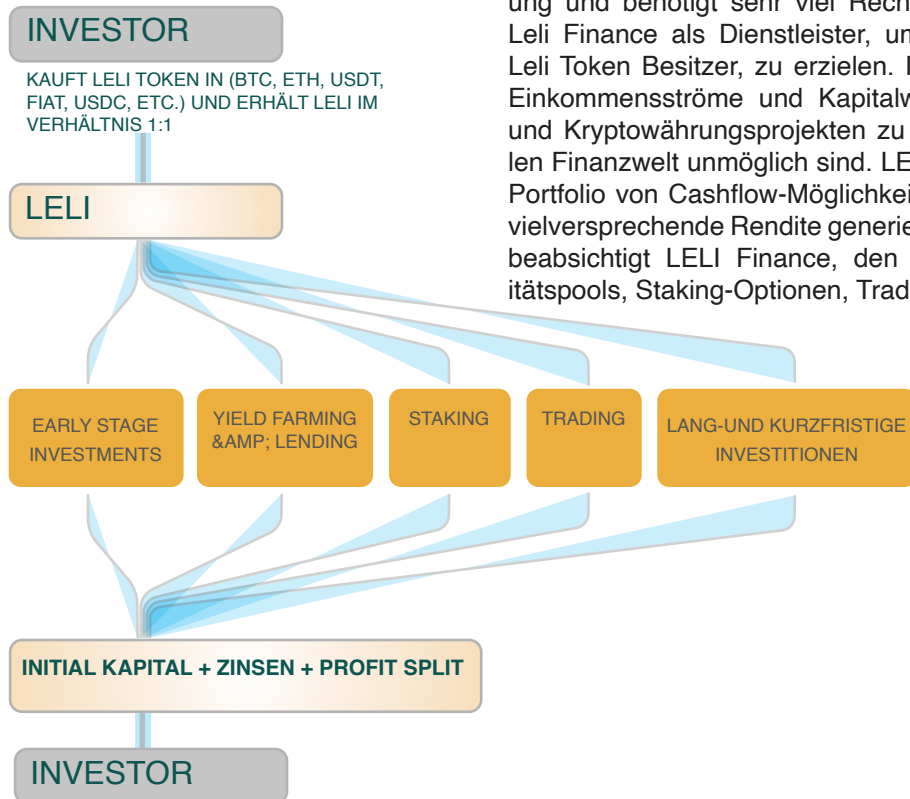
INVESTOR

KAUFT LELI TOKEN IN (BTC, ETH, USDT, FIAT, USDC, ETC.) UND ERHÄLT LELI IM VERHÄLTNIS 1:1

LELI

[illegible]ung und benötigt sehr viel Rech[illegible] Leli Finance als Dienstleister, un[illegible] Leli Token Besitzer, zu erzielen. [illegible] Einkommensströme und Kapitalw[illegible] und Kryptowährungsprojekten zu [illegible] len Finanzwelt unmöglich sind. LE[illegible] Portfolio von Cashflow-Möglichkei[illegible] vielversprechende Rendite generie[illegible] beabsichtigt LELI Finance, den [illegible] itätspools, Staking-Optionen, Trad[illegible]

EARLY STAGE INVESTMENTS

YIELD FARMING &AMP; LENDING

STAKING

TRADING

LANG-UND KURZFRISTIGE INVESTITIONEN

INITIAL KAPITAL + ZINSEN + PROFIT SPLIT

INVESTOR